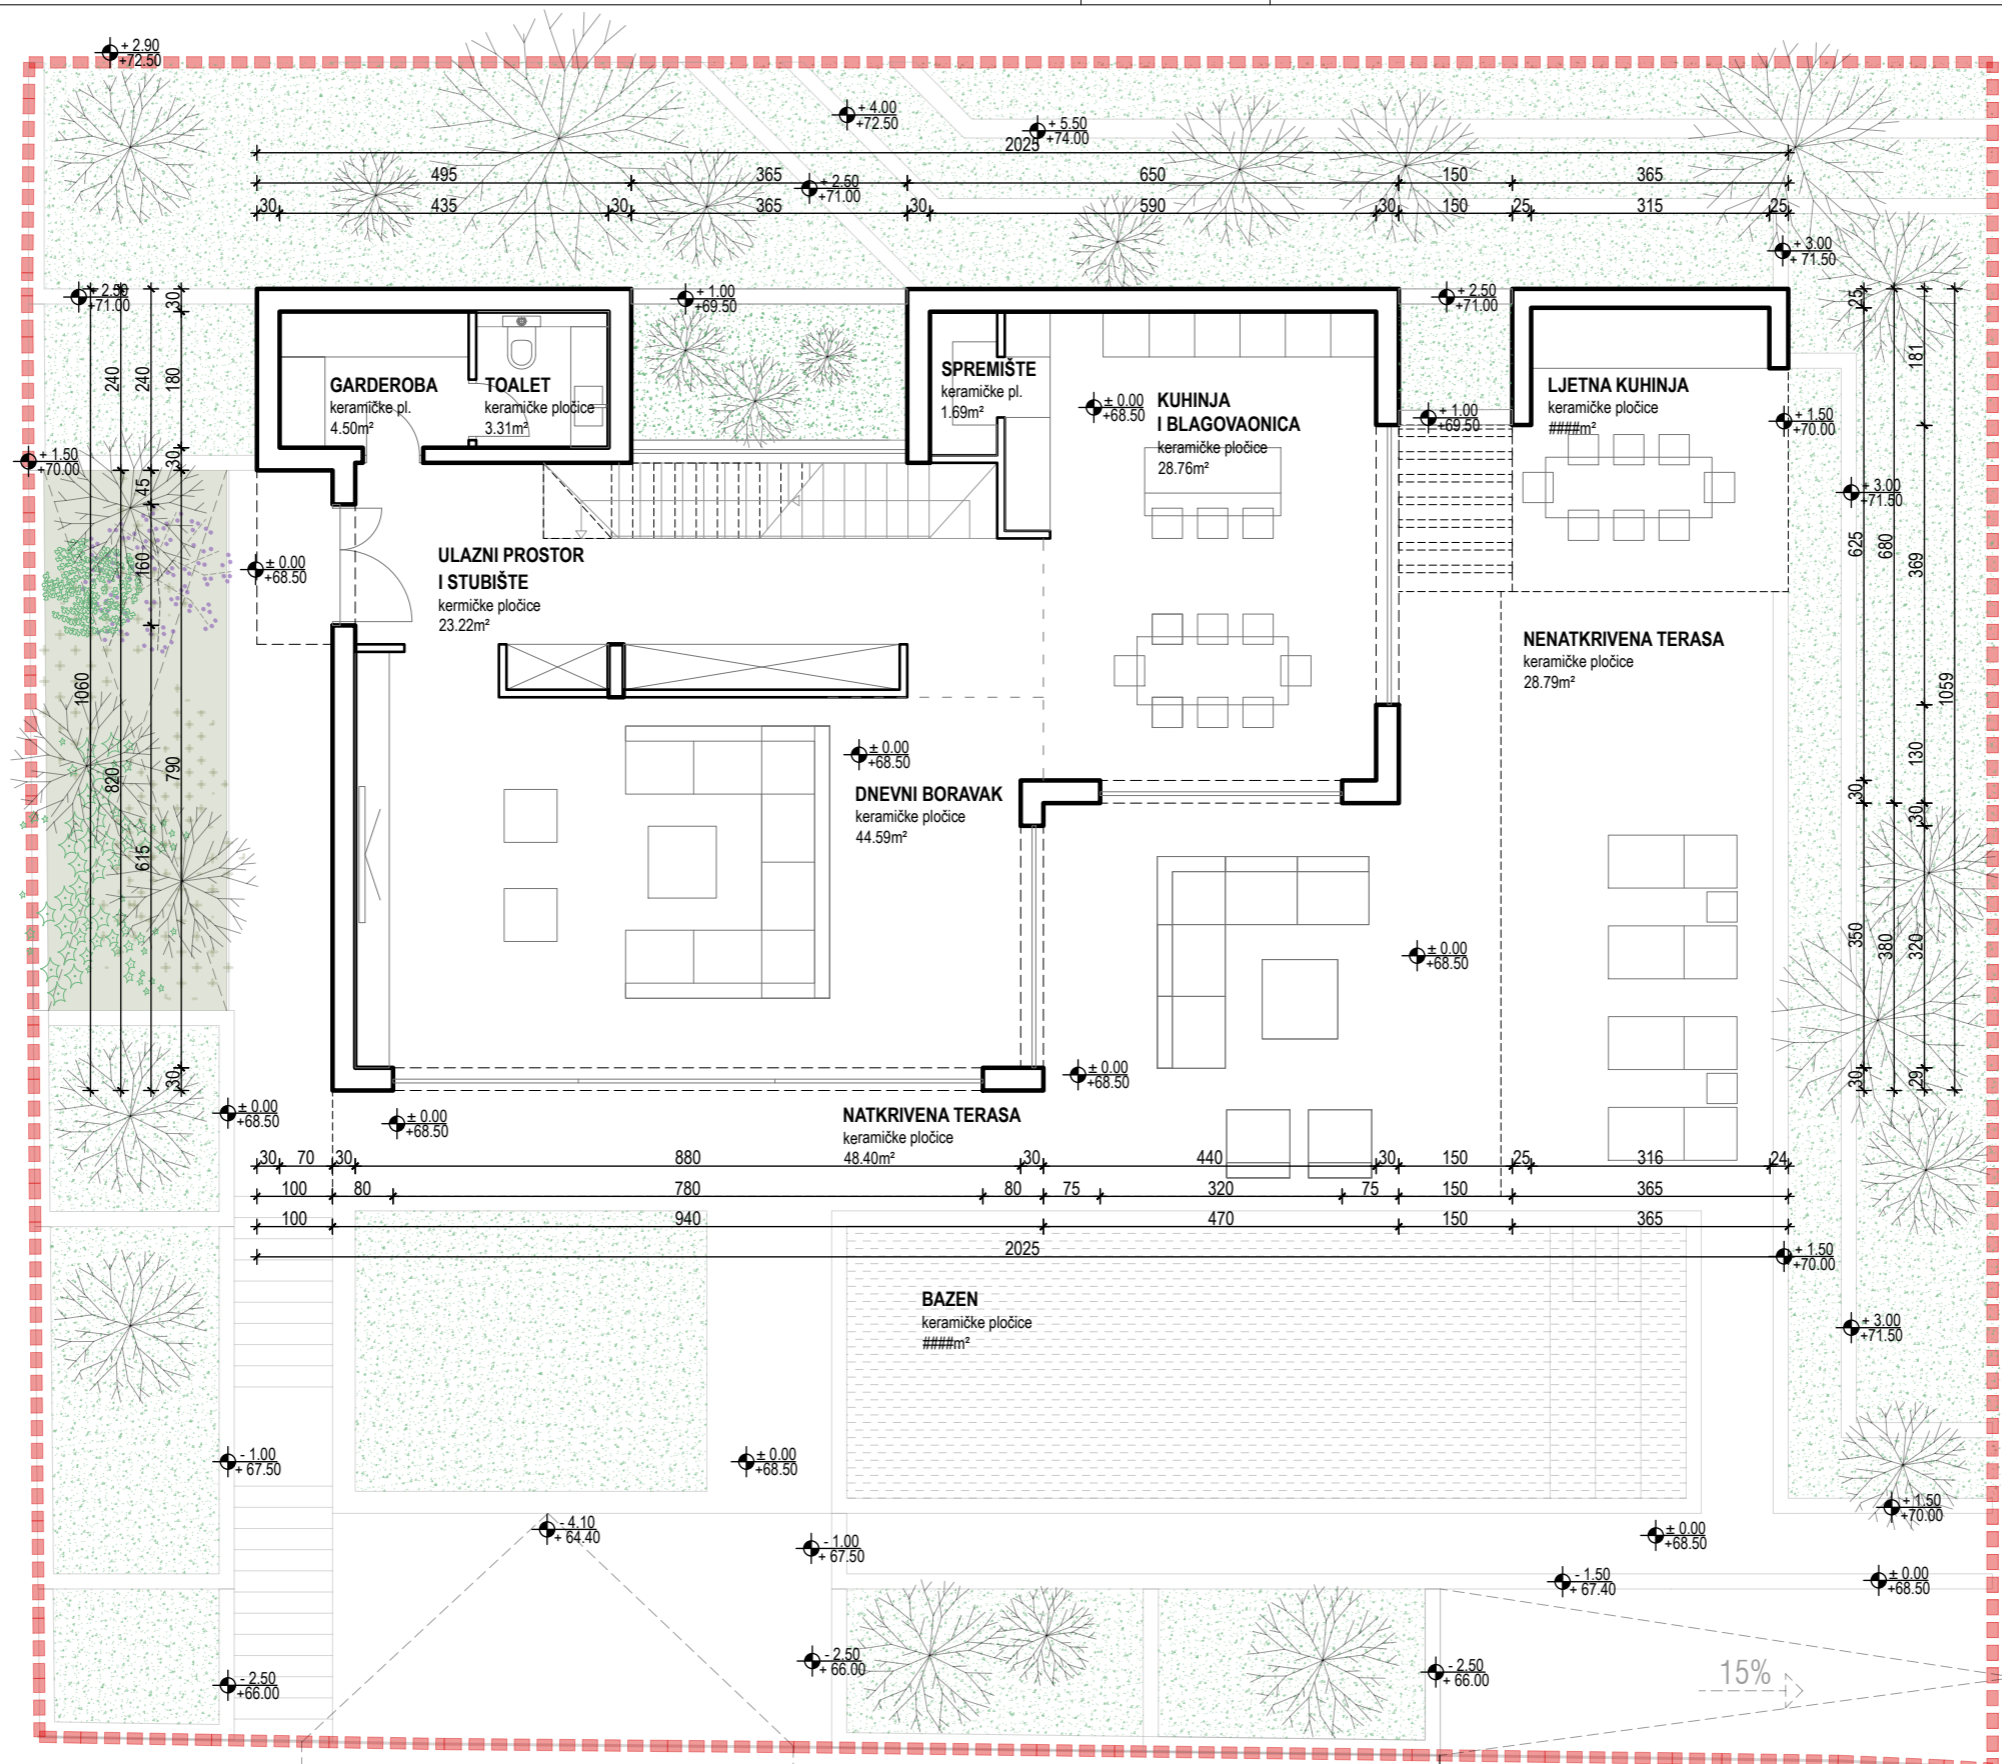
+ 2.90
+72.50

+ 4.00
+72.50

+ 5.50
+74.00

2025

495 365 650 150 365

30 435 30 365 30 590 30 150 25 315 25

+ 2.50
+71.00

+ 3.00
+ 71.50

+ 2.50
+71.00

+ 1.00
+69.50

+ 2.50
+71.00

GARDEROBA
keramičke pl.
4.50m²

TOALET
keramičke pločice
3.31m²

SPREMIŠTE
keramičke pl.
1.69m²

± 0.00
+68.50

KUHINJA
I BLAGOVAONICA
keramičke pločice
28.76m²

+ 1.00
+69.50

LJETNA KUHINJA
keramičke pločice
####m²

+ 1.50
+70.00

+ 1.50
+70.00

+ 3.00
+71.50

± 0.00
+68.50

ULAZNI PROSTOR
I STUBIŠTE
kermičke pločice
23.22m²

NENATKRIVENA TERASA
keramičke pločice
28.79m²

± 0.00
+68.50

DNEVNI BORAVAK
keramičke pločice
44.59m²

± 0.00
+68.50

± 0.00
+68.50

± 0.00
+68.50

± 0.00
+68.50

NATKRIVENA TERASA
keramičke pločice
48.40m²

240 240 180 30 30 45 160 1060 820 790 615 30

25 181 625 680 369 1059 130 30 30 350 380 320 30 29

30 70 30 880 30 440 30 150 25 316 24

100 80 780 80 75 320 75 150 365

100 940 470 150 365

2025

+ 1.50
+70.00

BAZEN
keramičke pločice
####m²

+ 3.00
+71.50

- 1.00
+ 67.50

± 0.00
+68.50

+ 1.50
+70.00

- 4.10
+ 64.40

- 1.00
+ 67.50

± 0.00
+68.50

- 1.50
+ 67.40

± 0.00
+68.50

- 2.50
+66.00

- 2.50
+ 66.00

- 2.50
+ 66.00

15%